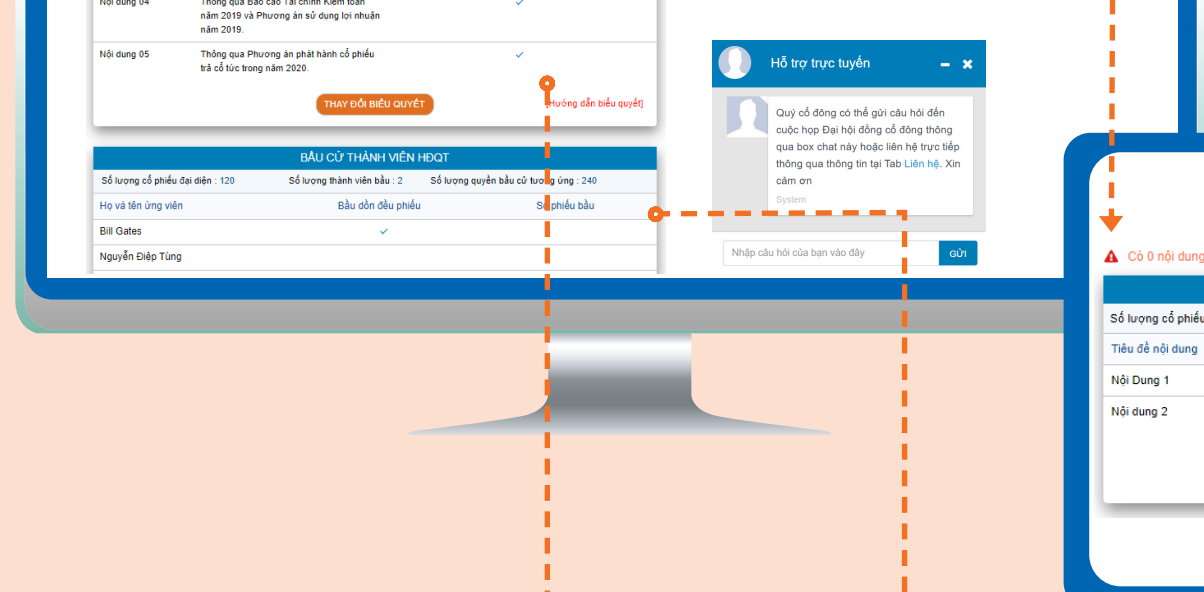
Nội dung 04 | Thông qua Báo cáo Tài chính Kiểm toán năm 2019 và Phương án sử dụng lợi nhuận năm 2019. | ✓

Nội dung 05 | Thông qua Phương án phát hành cổ phiếu trả cổ tức trong năm 2020. | ✓

THAY ĐỔI BIỂU QUYẾT

[Hướng dẫn biểu quyết]

BẦU CỬ THÀNH VIÊN HĐQT

Số lượng cổ phiếu đại diện : 120 Số lượng thành viên bầu : 2 Số lượng quyền bầu cử tương ứng : 240

| Họ và tên ứng viên | Bầu dồn đều phiếu | Số phiếu bầu |
|---|---|---|
| Bill Gates | ✓ | |
| Nguyễn Điệp Tùng | | |

Hỗ trợ trực tuyến

Quý cổ đông có thể gửi câu hỏi đến cuộc họp Đại hội đồng cổ đông thông qua box chat này hoặc liên hệ trực tiếp thông qua thông tin tại Tab Liên hệ. Xin cảm ơn

System

Nhập câu hỏi của bạn vào đây

GỬI

Có 0 nội dung

Số lượng cổ phiếu

Tiêu đề nội dung

Nội Dung 1

Nội dung 2